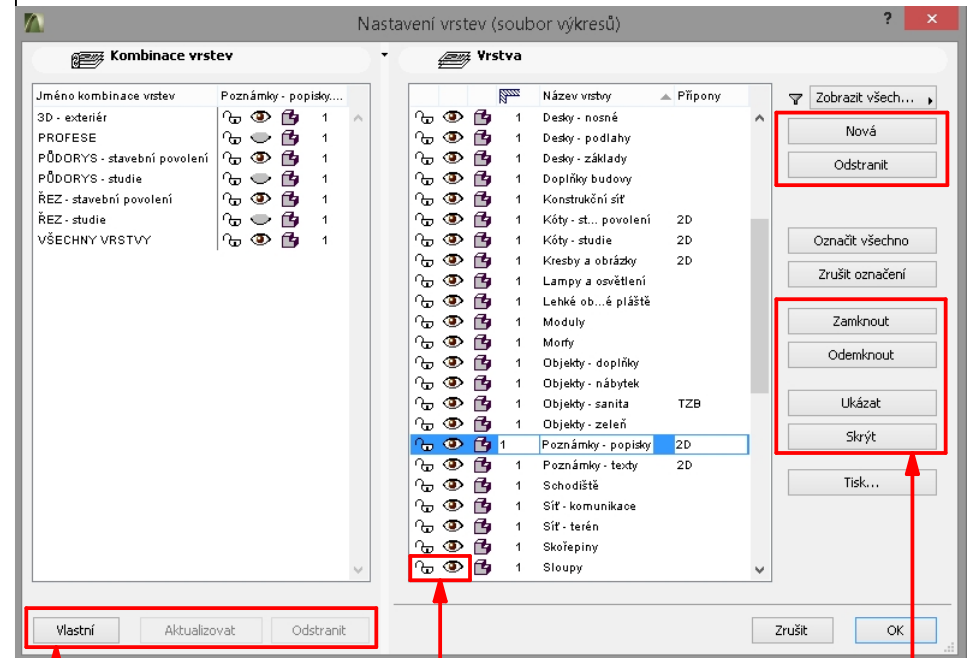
Nastavení vrstev (soubor výkresů)

Kombinace vrstev

| Jméno kombinace vrstev | Poznámky - popisky.... |
|---|---|
| 3D - exteriér | 1 |
| PROFESE | 1 |
| PŮDORYS - stavební povolení | 1 |
| PŮDORYS - studie | 1 |
| ŘEZ - stavební povolení | 1 |
| ŘEZ - studie | 1 |
| VŠECHNY VRSTVY | 1 |

Vlastní Aktualizovat Odstranit

Vrstva

| | Název vrstvy | Přípony |
|---|---|---|
| 1 | Desky - nosné | |
| 1 | Desky - podlahy | |
| 1 | Desky - základy | |
| 1 | Doplňky budovy | |
| 1 | Konstrukční síť | |
| 1 | Kóty - st... povolení | 2D |
| 1 | Kóty - studie | 2D |
| 1 | Kresby a obrázky | 2D |
| 1 | Lampy a osvětlení | |
| 1 | Lehké ob...é pláště | |
| 1 | Moduly | |
| 1 | Morfy | |
| 1 | Objekty - doplňky | |
| 1 | Objekty - nábytek | |
| 1 | Objekty - sanita | TZB |
| 1 | Objekty - zeleň | |
| 1 | Poznámky - popisky | 2D |
| 1 | Poznámky - texty | 2D |
| 1 | Schodiště | |
| 1 | Síť - komunikace | |
| 1 | Síť - terén | |
| 1 | Skořepiny | |
| 1 | Sloupy | |

Zobrazit všech...

Nová

Odstranit

Označit všechno

Zrušit označení

Zamknout

Odemknout

Ukázat

Skrýt

Tisk...

Zrušit OK